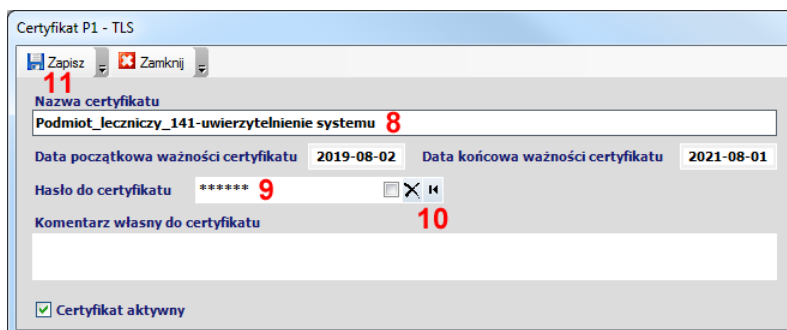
Certyfikat P1 - TLS

Zapisz
Zamknij
11

Nazwa certyfikatu
Podmiot_leczniczy_141-uwierzytelnienie systemu 8

Data początkowa ważności certyfikatu 2019-08-02
Data końcowa ważności certyfikatu 2021-08-01

Hasło do certyfikatu ****** 9
10

Komentarz własny do certyfikatu

Certyfikat aktywny